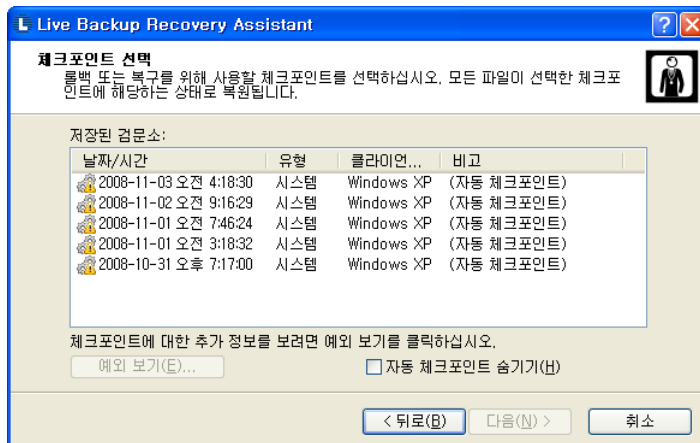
Live Backup Recovery Assistant

체크포인트 선택
롤백 또는 복구를 위해 사용할 체크포인트를 선택하십시오. 모든 파일이 선택한 체크포인트에 해당하는 상태로 복원됩니다.

저장된 검문소:

| 날짜/시간 | 유형 | 클라이언... | 비고 |
|---|---|---|---|
| 2008-11-03 오전 4:18:30 | 시스템 | Windows XP | (자동 체크포인트) |
| 2008-11-02 오전 9:16:29 | 시스템 | Windows XP | (자동 체크포인트) |
| 2008-11-01 오전 7:46:24 | 시스템 | Windows XP | (자동 체크포인트) |
| 2008-11-01 오전 3:18:32 | 시스템 | Windows XP | (자동 체크포인트) |
| 2008-10-31 오후 7:17:00 | 시스템 | Windows XP | (자동 체크포인트) |

체크포인트에 대한 추가 정보를 보려면 예외 보기를 클릭하십시오.

예외 보기(E)...

자동 체크포인트 숨기기(H)

< 뒤로(B) 다음(N) > 취소